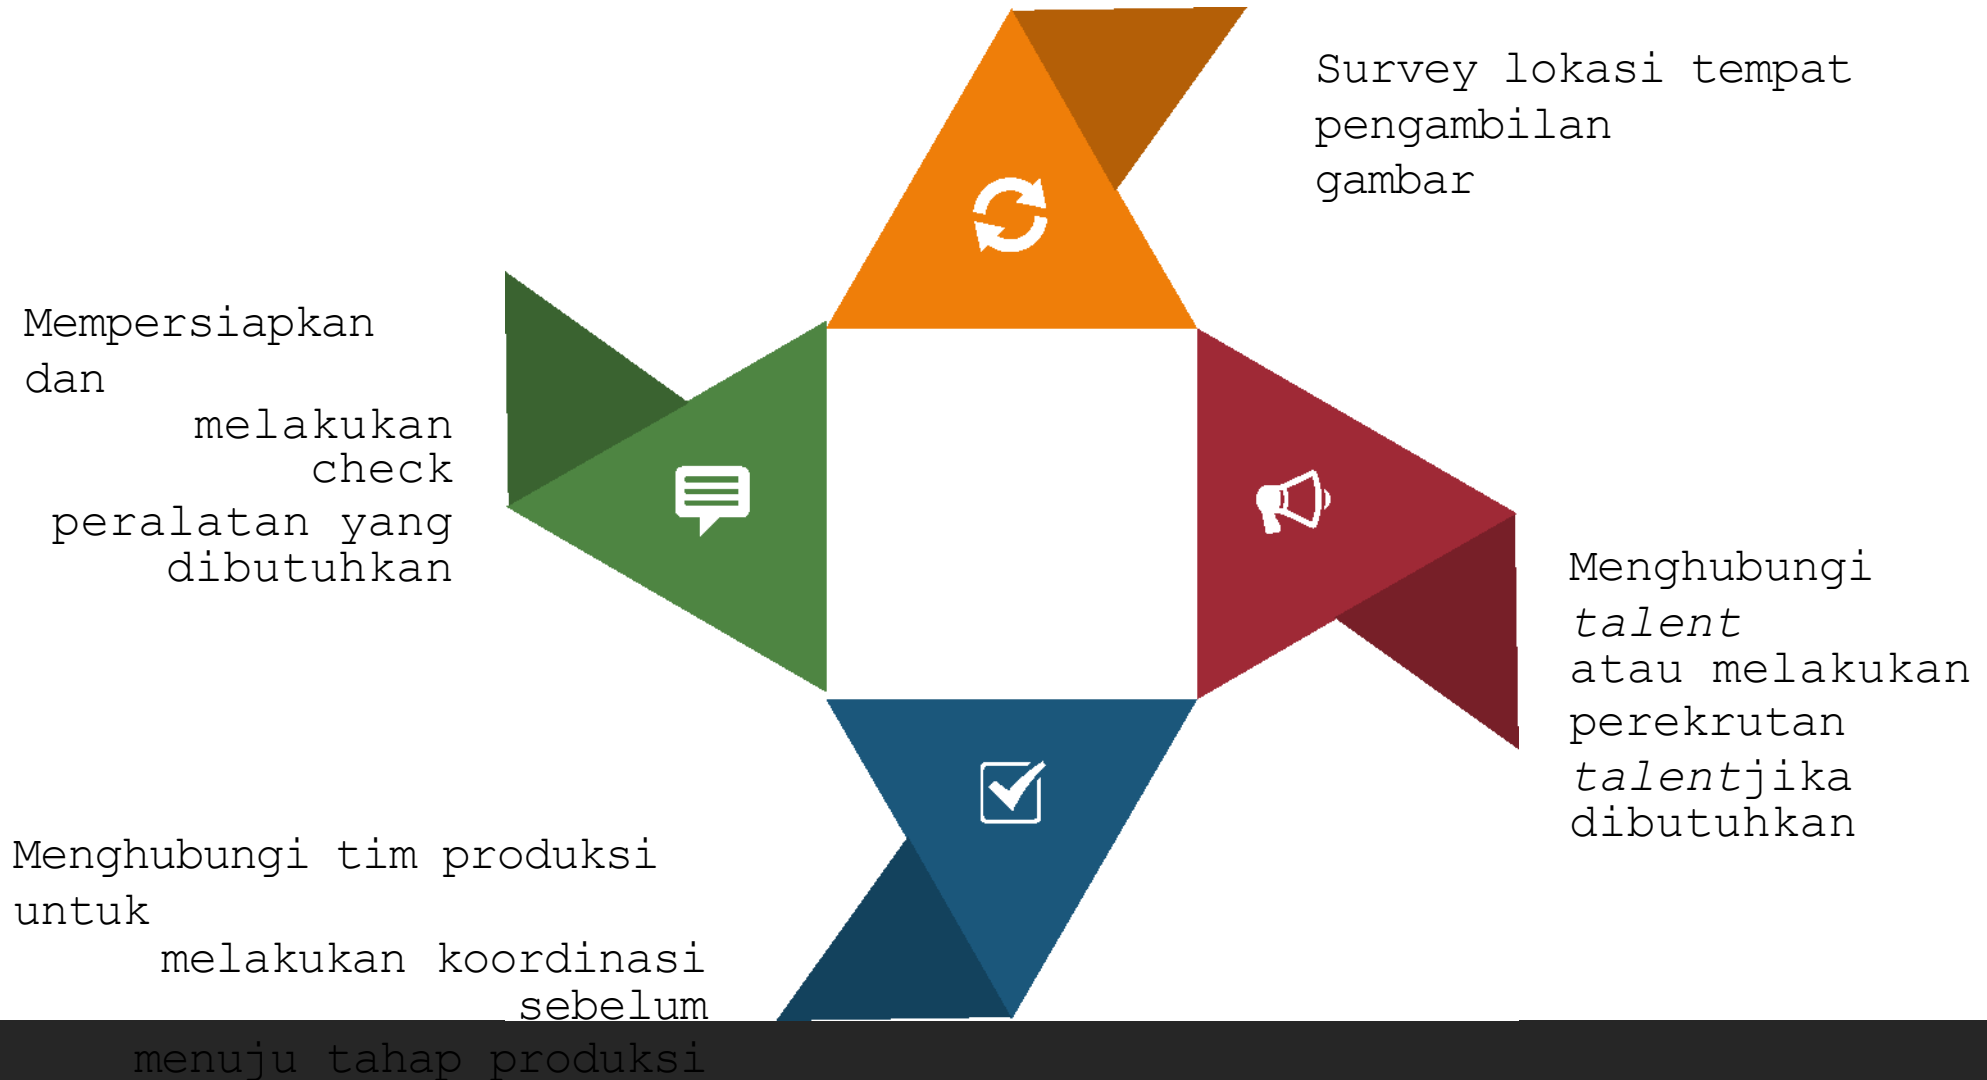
Survey lokasi tempat pengambilan gambar

Mempersiapkan dan melakukan check peralatan yang dibutuhkan

Menghubungi *talent* atau melakukan perekrutan *talent*jika dibutuhkan

Menghubungi tim produksi untuk melakukan koordinasi sebelum menuju tahap produksi